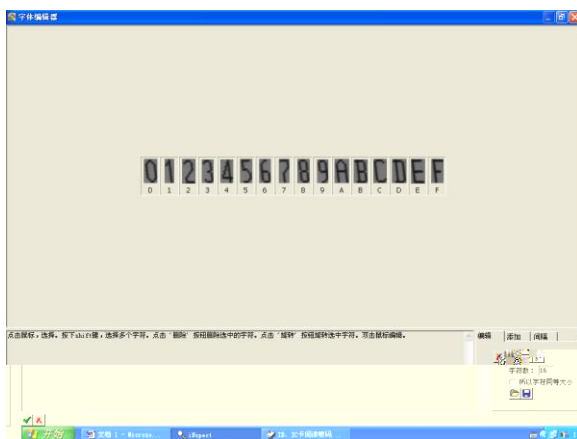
字体编辑器

0123456789ABCDEF

0 1 2 3 4 5 6 7 8 9 A B C D E F

点击鼠标，选择。按下shift键，选择多个字符。点击「删除」按钮删除选中的字符。点击「旋转」按钮旋转选中字符。双击鼠标编辑。

编辑 添加 间隔

字符数： 16

所以字符同等大小

开始

文档 1 - Micros...

iReport

IR、IC卡阅读密码...